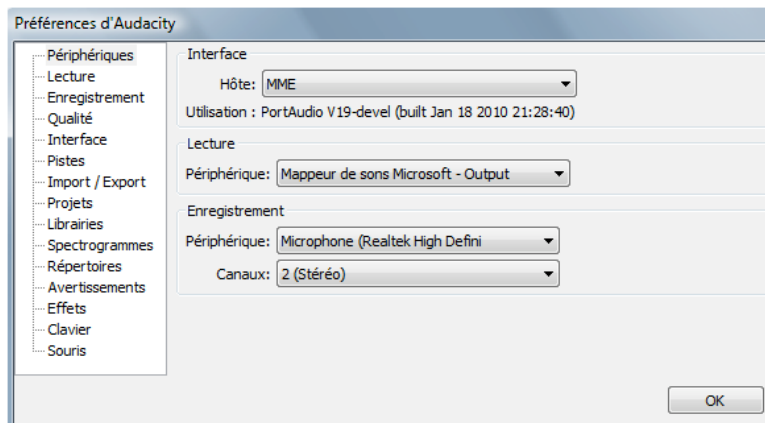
Préférences d'Audacity

Périphériques
Lecture
Enregistrement
Qualité
Interface
Pistes
Import / Export
Projets
Librairies
Spectrogrammes
Répertoires
Avertissements
Effets
Clavier
Souris

Interface
Hôte: MME
Utilisation : PortAudio V19-devel (built Jan 18 2010 21:28:40)

Lecture
Périphérique: Mappeur de sons Microsoft - Output

Enregistrement
Périphérique: Microphone (Realtek High Defini
Canaux: 2 (Stéréo)

OK